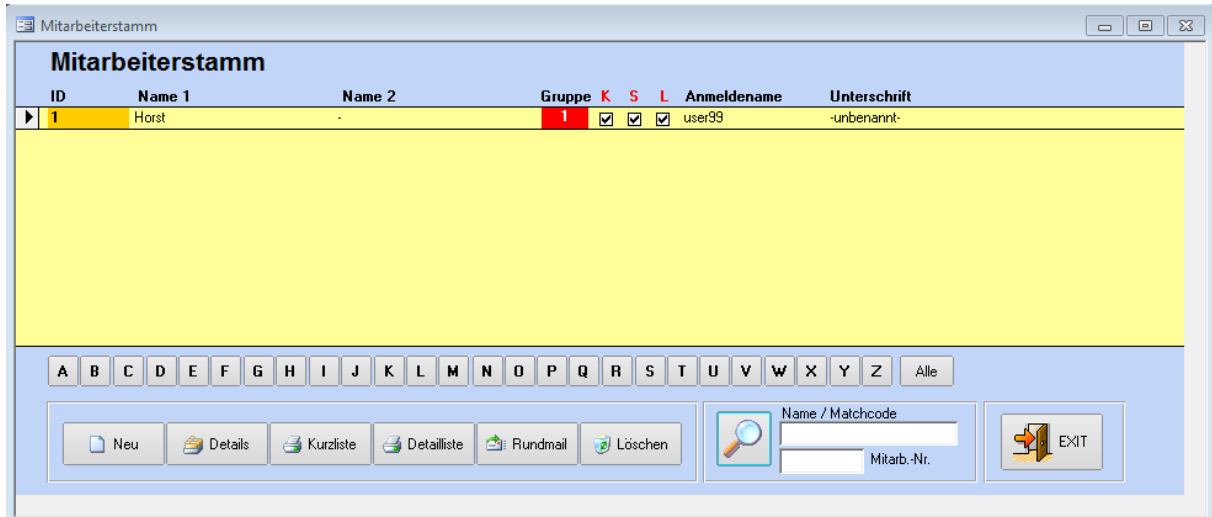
Mitarbeiterstamm

Mitarbeiterstamm

| ID | Name 1 | Name 2 | Gruppe | K | S | L | Anmeldename | Unterschrift |
|---|---|---|---|---|---|---|---|---|
| 1 | Horst | - | 1 | ☑ | ☑ | ☑ | user99 | -unbenannt- |

A B C D E F G H I J K L M N O P Q R S T U V W X Y Z Alle

Neu Details Kurzliste Detailliste Rundmail Löschen

Name / Matchcode

Mitarb.-Nr.

EXIT